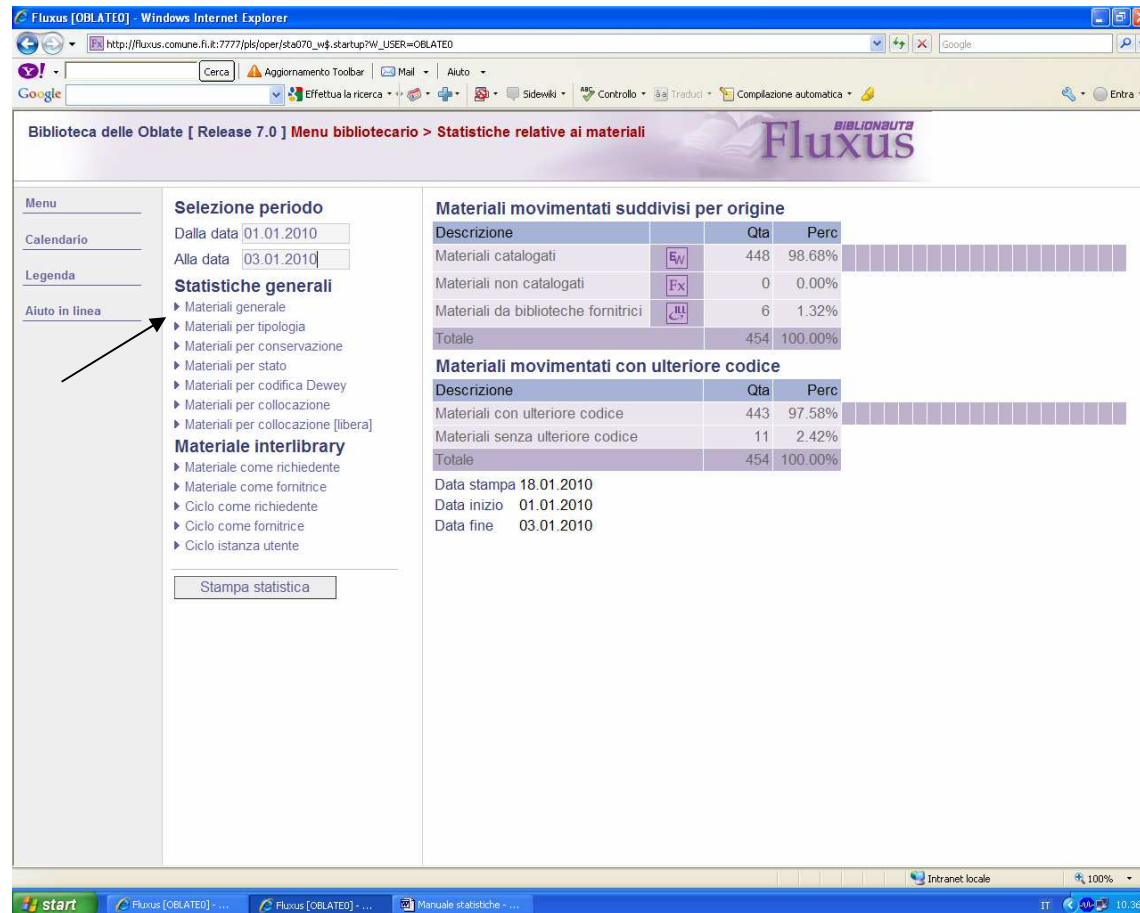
Fluxus [OBLATE0] - Windows Internet Explorer

http://fluxus.comune.fi.it:7777/pls/oper/sta070_w$.startup?W_USER=OBLATE0

Google

Cerca | Aggiornamento Toolbar | Mail | Aiuto

Google | Effettua la ricerca | Sidewiki | Controllo | Traduci | Compilazione automatica | Entra

Biblioteca delle Oblate [ Release 7.0 ] Menu bibliotecario > Statistiche relative ai materiali

BIBLIONAUTA Fluxus

Menu
Calendario
Legenda
Aiuto in linea

Selezione periodo
Dalla data 01.01.2010
Alla data 03.01.2010

Statistiche generali
▸ Materiali generale
▸ Materiali per tipologia
▸ Materiali per conservazione
▸ Materiali per stato
▸ Materiali per codifica Dewey
▸ Materiali per collocazione
▸ Materiali per collocazione [libera]

Materiale interlibrary
▸ Materiale come richiedente
▸ Materiale come fornitrice
▸ Ciclo come richiedente
▸ Ciclo come fornitrice
▸ Ciclo istanza utente

Stampa statistica

Materiali movimentati suddivisi per origine

| Descrizione | | Qta | Perc |
|---|---|---|---|
| Materiali catalogati | Ew | 448 | 98.68% |
| Materiali non catalogati | Fx | 0 | 0.00% |
| Materiali da biblioteche fornitrici | ILL | 6 | 1.32% |
| Totale | | 454 | 100.00% |

Materiali movimentati con ulteriore codice

| Descrizione | Qta | Perc |
|---|---|---|
| Materiali con ulteriore codice | 443 | 97.58% |
| Materiali senza ulteriore codice | 11 | 2.42% |
| Totale | 454 | 100.00% |

Data stampa 18.01.2010
Data inizio 01.01.2010
Data fine 03.01.2010

Intranet locale | 100%

start | Fluxus [OBLATE0] - ... | Fluxus [OBLATE0] - ... | Manuale statistiche - ... | IT 10.36